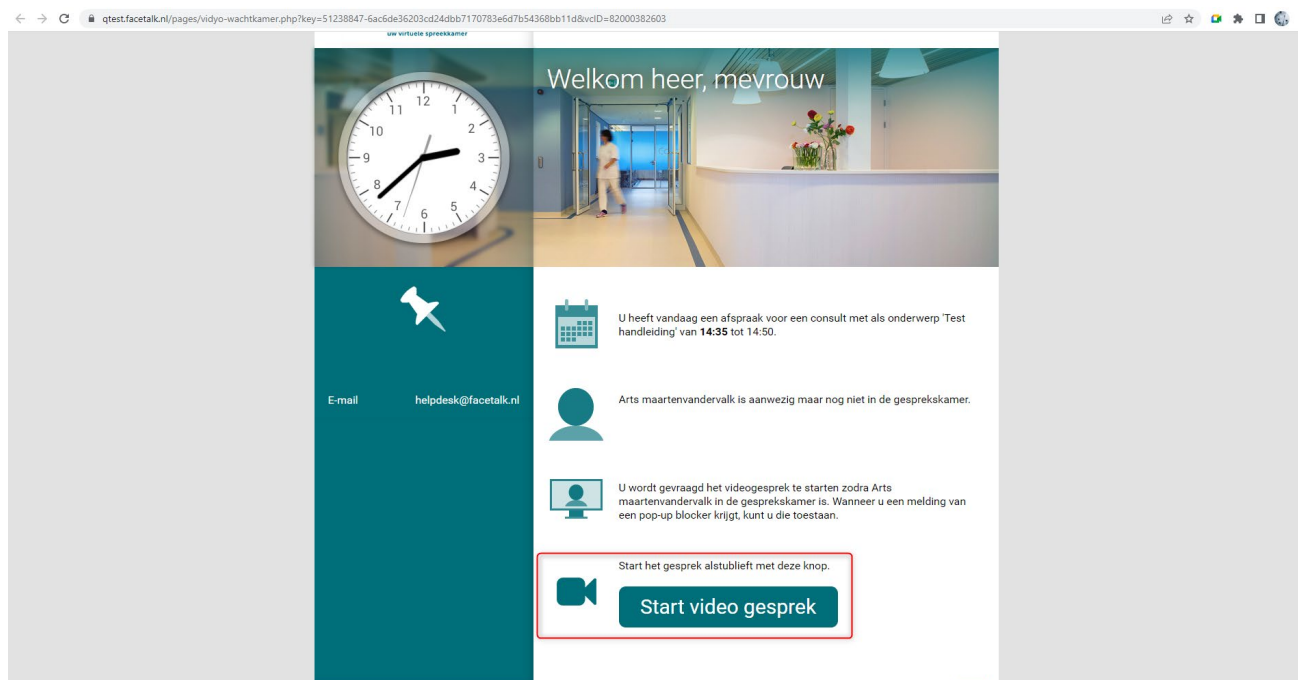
qtest.facetalk.nl/pages/vidyo-wachtkamer.php?key=51238847-6ac6de36203cd24dbb7170783e6d7b54368bb11d&vcID=82000382603

uw virtuele spreekkamer

Welkom heer, mevrouw

12 1 2 3 4 5 6 7 8 9 10 11

U heeft vandaag een afspraak voor een consult met als onderwerp 'Test handleiding' van **14:35** tot 14:50.

E-mail helpdesk@facetalk.nl

Arts maartenvandervalk is aanwezig maar nog niet in de gesprekskamer.

U wordt gevraagd het videogesprek te starten zodra Arts maartenvandervalk in de gesprekskamer is. Wanneer u een melding van een pop-up blocker krijgt, kunt u die toestaan.

Start het gesprek alstublieft met deze knop.

Start video gesprek